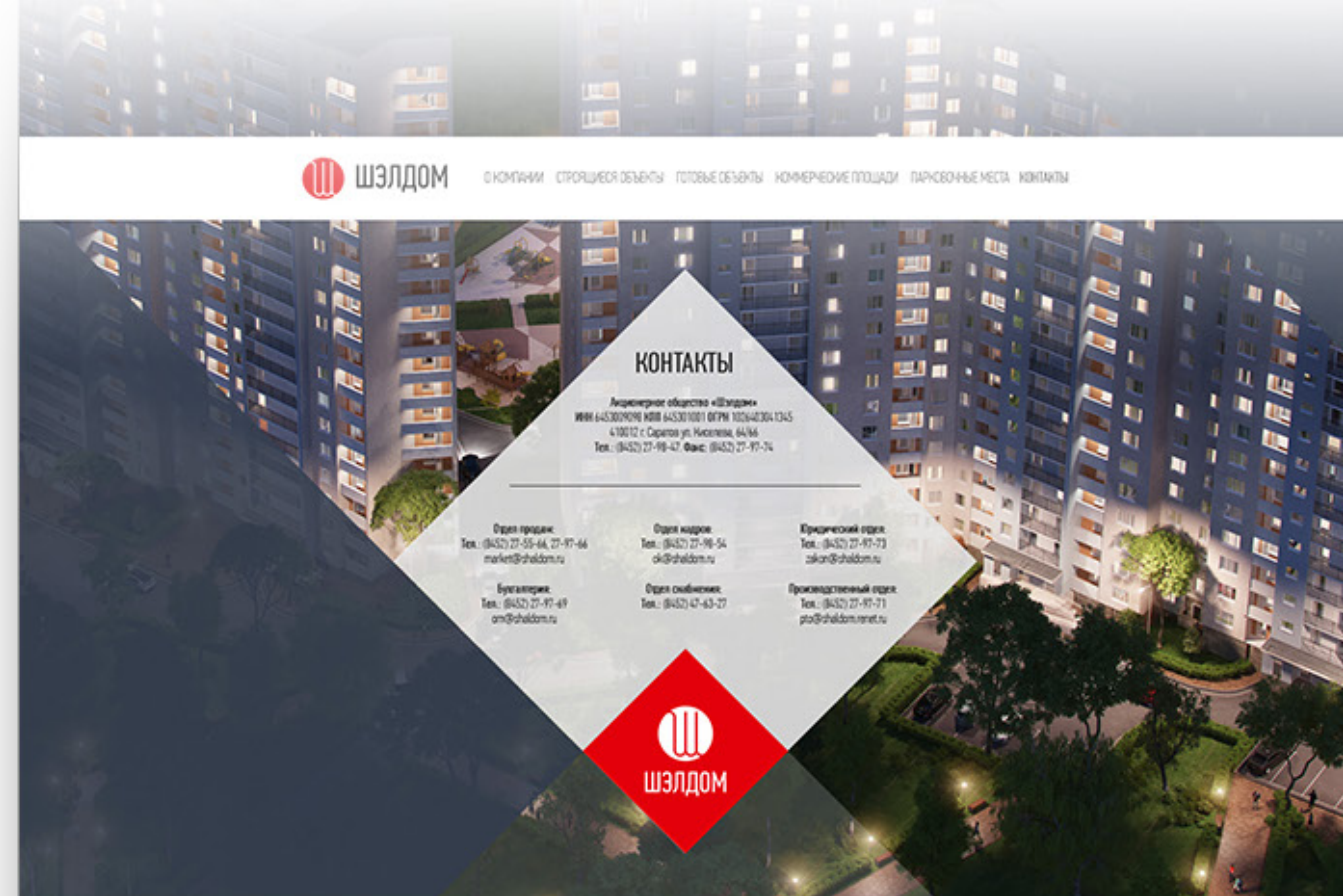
ШЭЛДОМ

О КОМПАНИИ СТРОЯЩИЕСЯ ОБЪЕКТЫ ГОТОВЫЕ ОБЪЕКТЫ КОММЕРЧЕСКИЕ ПЛОЩАДИ ПАРКОВОЧНЫЕ МЕСТА КОНТАКТЫ

КОНТАКТЫ

Акционерное общество «Шэлдом»
ИНН 6453009098 КПП 645301001 ОГРН 1026403041345
410012 г. Саратов ул. Никольская, 64/66
Тел.: (8452) 27-98-47. Факс: (8452) 27-97-74

Отдел продаж:
Тел.: (8452) 27-55-66, 27-97-66
market@shaldom.ru

Отдел кадров:
Тел.: (8452) 27-98-54
ok@shaldom.ru

Юридический отдел:
Тел.: (8452) 27-97-73
zakon@shaldom.ru

Бухгалтерия:
Тел.: (8452) 27-97-69
om@shaldom.ru

Отдел снабжения:
Тел.: (8452) 47-63-27

Производственный отдел:
Тел.: (8452) 27-97-71
pto@shaldom.renet.ru

ШЭЛДОМ